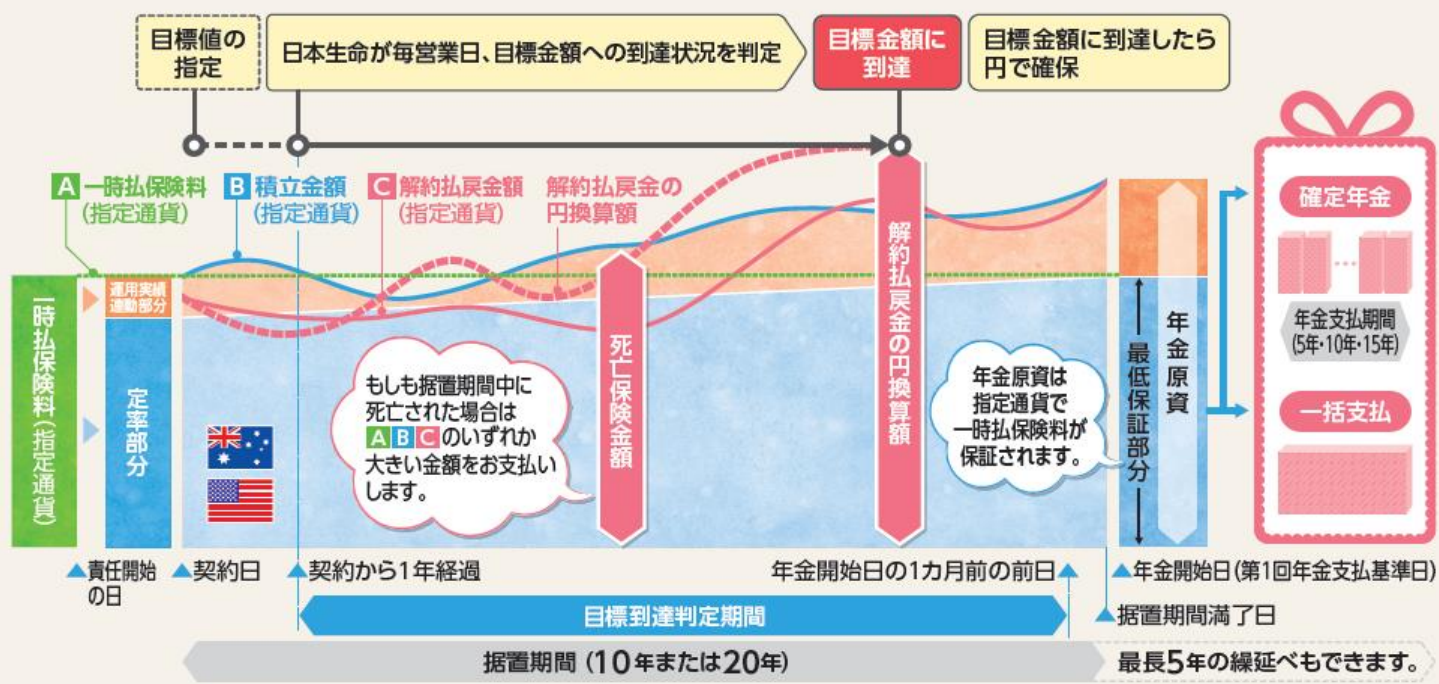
目標値の指定

日本生命が毎営業日、目標金額への到達状況を判定

目標金額に到達

目標金額に到達したら円で確保

A 一時払保険料（指定通貨）

B 積立金額（指定通貨）

C 解約払戻金額（指定通貨）

解約払戻金の円換算額

一時払保険料（指定通貨）

運用実績連動部分

定率部分

もしも据置期間中に死亡された場合は A B C のいずれか大きい金額をお支払いします。

死亡保険金額

解約払戻金の円換算額

年金原資は指定通貨で一時払保険料が保証されます。

最低保証部分

年金原資

確定年金

年金支払期間（5年・10年・15年）

一括支払

▲責任開始の日

▲契約日

▲契約から1年経過

年金開始日の1カ月前の前日▲

▲年金開始日（第1回年金支払基準日）

目標到達判定期間

▲据置期間満了日

据置期間（10年または20年）

最長5年の繰延べもできます。